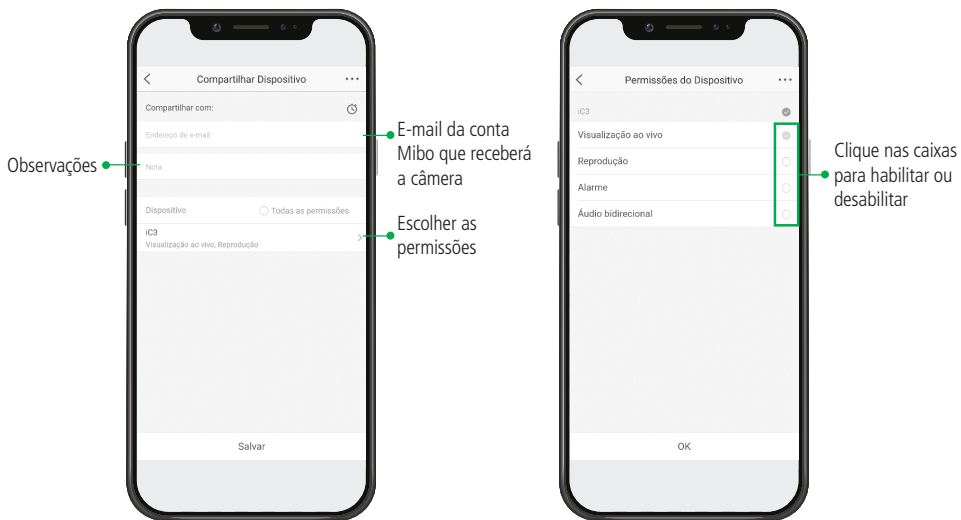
Compartilhar Dispositivo

Compartilhar com:

Endereço de e-mail

E-mail da conta Mibo que receberá a câmera

Observações

Nota

Dispositivo

Todas as permissões

iC3

Visualização ao vivo, Reprodução

Escolher as permissões

Salvar

Permissões do Dispositivo

iC3

Visualização ao vivo

Reprodução

Alarme

Áudio bidirecional

Clique nas caixas para habilitar ou desabilitar

OK